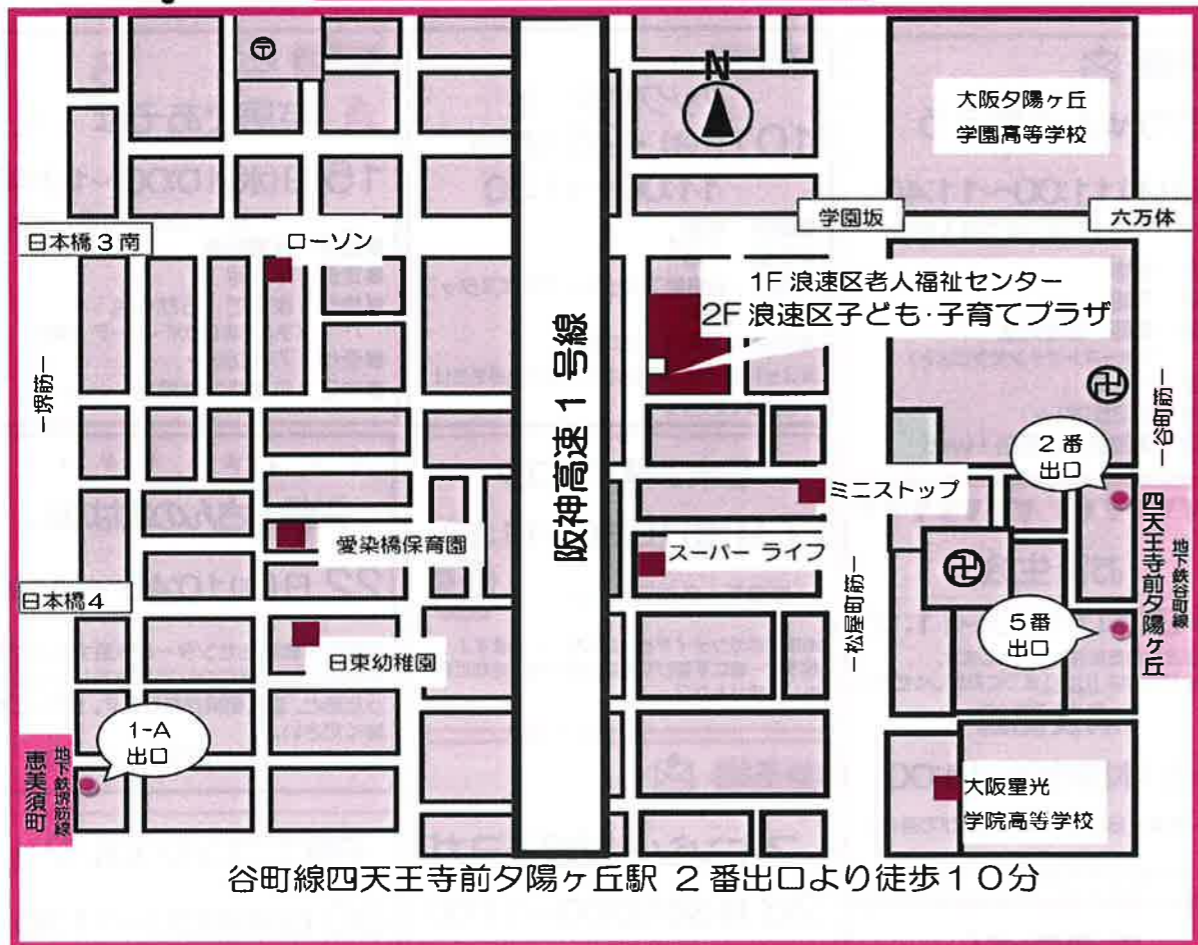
N

大阪夕陽ヶ丘
学園高等学校

学園坂

六万体

日本橋３南

ローソン

1F 浪速区老人福祉センター
2F 浪速区子ども·子育てプラザ

ー堺筋ー

阪神高速１号線

ー谷町筋ー

２番
出口

ミニストップ

四天王寺前夕陽ヶ丘

地下鉄谷町線

愛染橋保育園

スーパー ライフ

ー松屋町筋ー

日本橋４

５番
出口

日東幼稚園

1-A
出口

恵美須町

地下鉄堺筋線

大阪星光
学院高等学校

谷町線四天王寺前夕陽ヶ丘駅 ２番出口より徒歩１０分